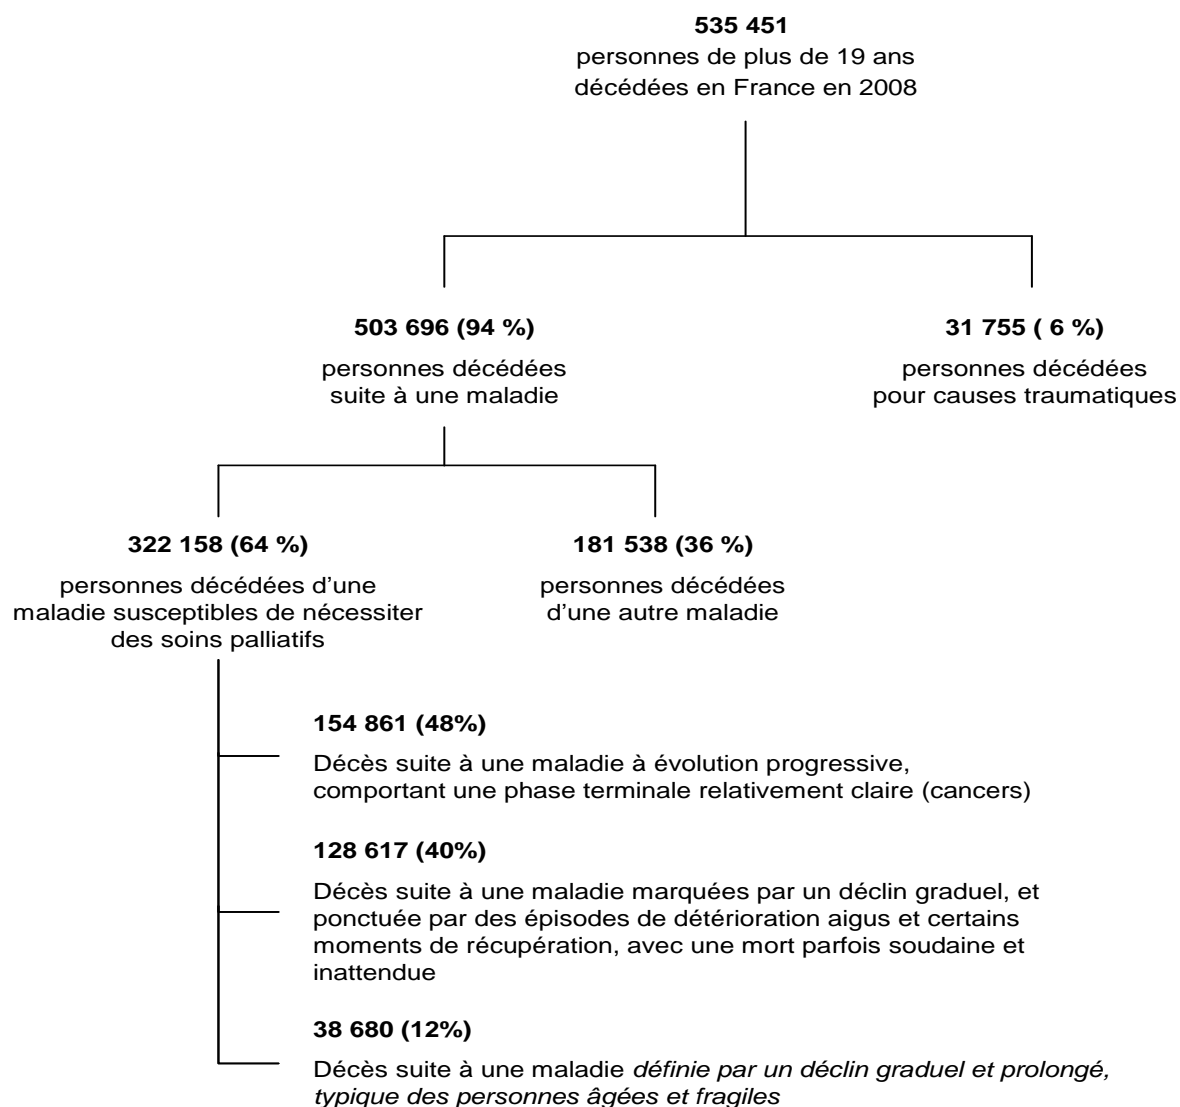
**535 451**
personnes de plus de 19 ans décédées en France en 2008

**503 696 (94 %)**
personnes décédées suite à une maladie

**31 755 ( 6 %)**
personnes décédées pour causes traumatiques

**322 158 (64 %)**
personnes décédées d'une maladie susceptibles de nécessiter des soins palliatifs

**181 538 (36 %)**
personnes décédées d'une autre maladie

**154 861 (48%)**
Décès suite à une maladie à évolution progressive, comportant une phase terminale relativement claire (cancers)

**128 617 (40%)**
Décès suite à une maladie marquées par un déclin graduel, et ponctuée par des épisodes de détérioration aigus et certains moments de récupération, avec une mort parfois soudaine et inattendue

**38 680 (12%)**
Décès suite à une maladie *définie par un déclin graduel et prolongé, typique des personnes âgées et fragiles*